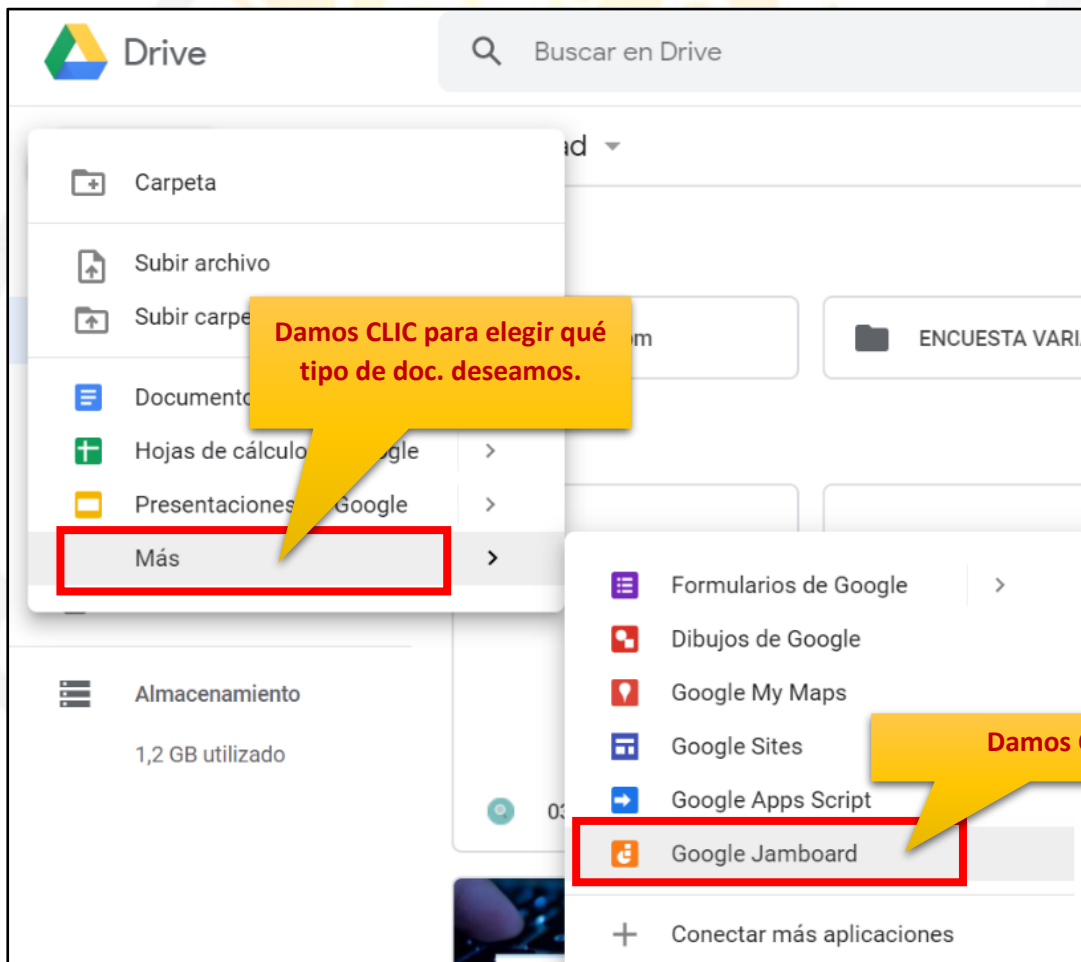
Drive

Buscar en Drive

ad

Carpeta

Subir archivo

Subir carpe

Damos CLIC para elegir qué tipo de doc. deseamos.

om

ENCUESTA VARI

Documento

Hojas de cálculo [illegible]ogle

Presentaciones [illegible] Google

Más

Formularios de Google

Dibujos de Google

Google My Maps

Google Sites

Damos C

Google Apps Script

Google Jamboard

Conectar más aplicaciones

Almacenamiento

1,2 GB utilizado

03